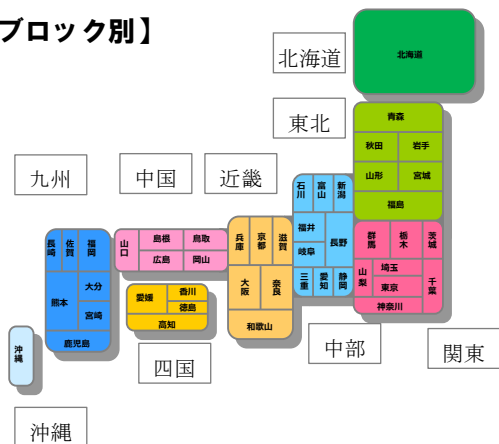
ブロック別】

北海道

北海道

東北

青森

秋田 岩手

山形 宮城

福島

九州

中国

近畿

石川 富山 新潟

福井 長野

岐阜

群馬 栃木 茨城

埼玉

山梨 東京 千葉

三重 愛知 静岡 神奈川

長崎 佐賀 福岡

熊本 大分

宮崎

鹿児島

山口 島根 鳥取

広島 岡山

兵庫 京都 滋賀

大阪 奈良

和歌山

愛媛 香川

徳島

高知

沖縄

四国

中部

関東

沖縄